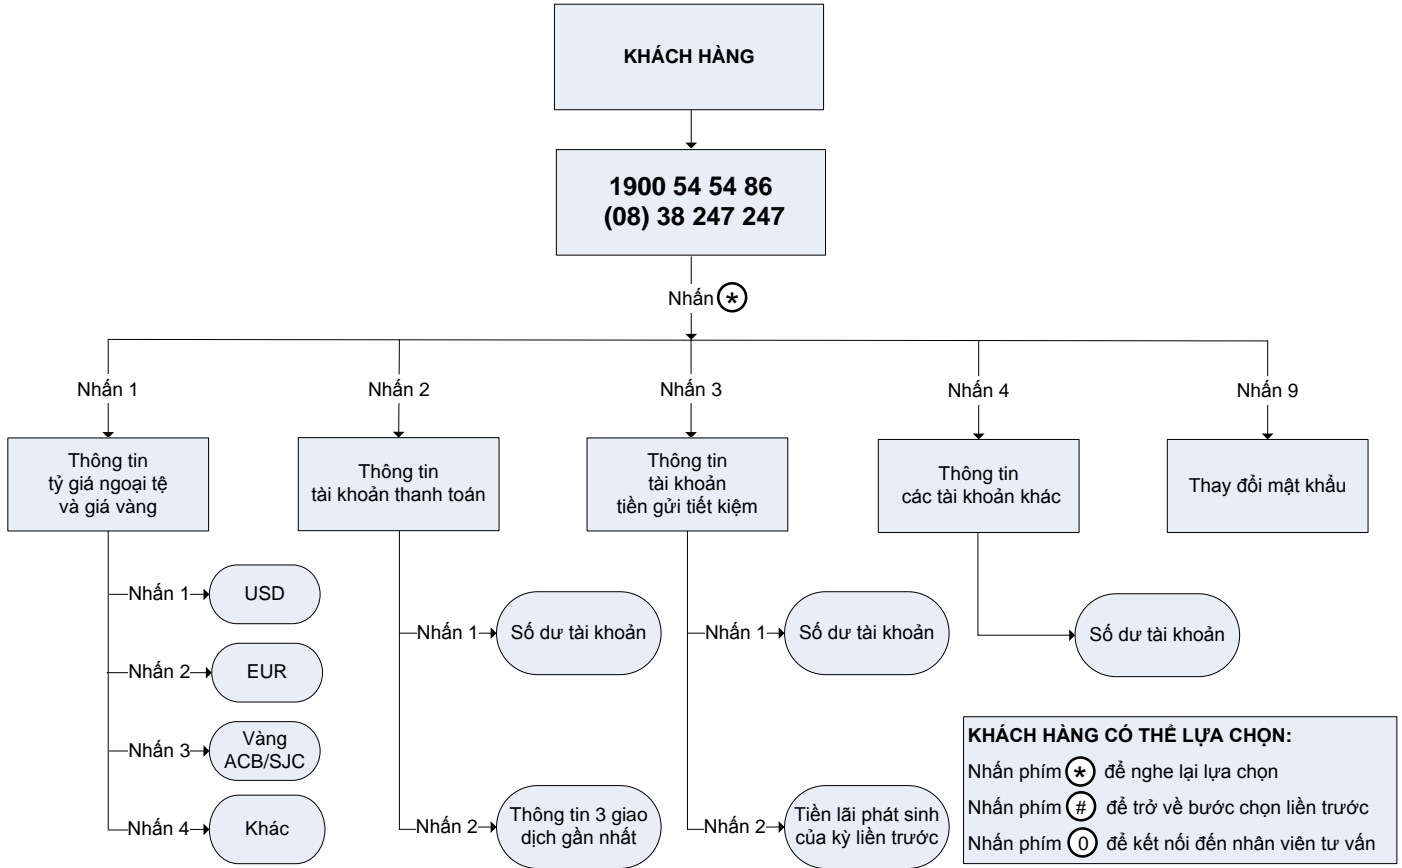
KHÁCH HÀNG

1900 54 54 86
(08) 38 247 247

Nhấn *

Nhấn 1

Thông tin tỷ giá ngoại tệ và giá vàng

Nhấn 1 USD

Nhấn 2 EUR

Nhấn 3 Vàng ACB/SJC

Nhấn 4 Khác

Nhấn 2

Thông tin tài khoản thanh toán

Nhấn 1 Số dư tài khoản

Nhấn 2 Thông tin 3 giao dịch gần nhất

Nhấn 3

Thông tin tài khoản tiền gửi tiết kiệm

Nhấn 1 Số dư tài khoản

Nhấn 2 Tiền lãi phát sinh của kỳ liền trước

Nhấn 4

Thông tin các tài khoản khác

Số dư tài khoản

Nhấn 9

Thay đổi mật khẩu

KHÁCH HÀNG CÓ THỂ LỰA CHỌN:
Nhấn phím * để nghe lại lựa chọn
Nhấn phím # để trở về bước chọn liền trước
Nhấn phím 0 để kết nối đến nhân viên tư vấn